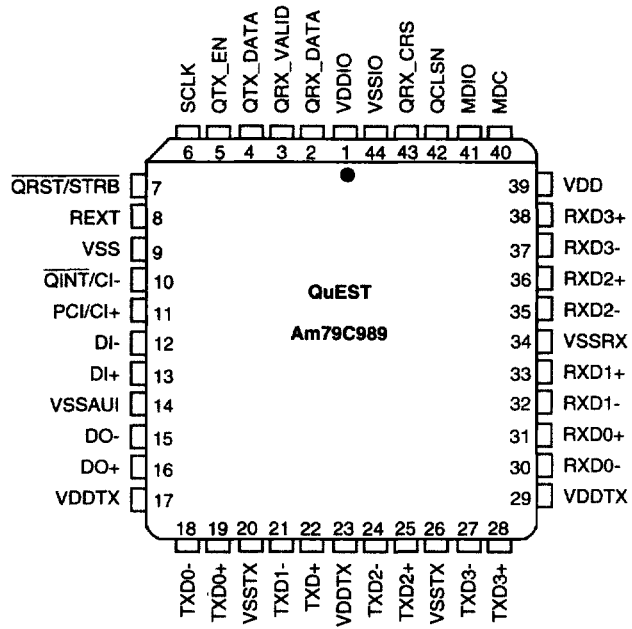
SCLK 6
QTX_EN 5
QTX_DATA 4
QRX_VALID 3
QRX_DATA 2
VDDIO 1
VSSIO 44
QRX_CRS 43
QCLSN 42
MDIO 41
MDC 40

$\overline{\text{QRST}}$/$\overline{\text{STRB}}$ 7
REXT 8
VSS 9
$\overline{\text{QINT}}$/CI- 10
PCI/CI+ 11
DI- 12
DI+ 13
VSSAUI 14
DO- 15
DO+ 16
VDDTX 17

QuEST
Am79C989

39 VDD
38 RXD3+
37 RXD3-
36 RXD2+
35 RXD2-
34 VSSRX
33 RXD1+
32 RXD1-
31 RXD0+
30 RXD0-
29 VDDTX

18 TXD0-
19 TXD0+
20 VSSTX
21 TXD1-
22 TXD+
23 VDDTX
24 TXD2-
25 TXD2+
26 VSSTX
27 TXD3-
28 TXD3+